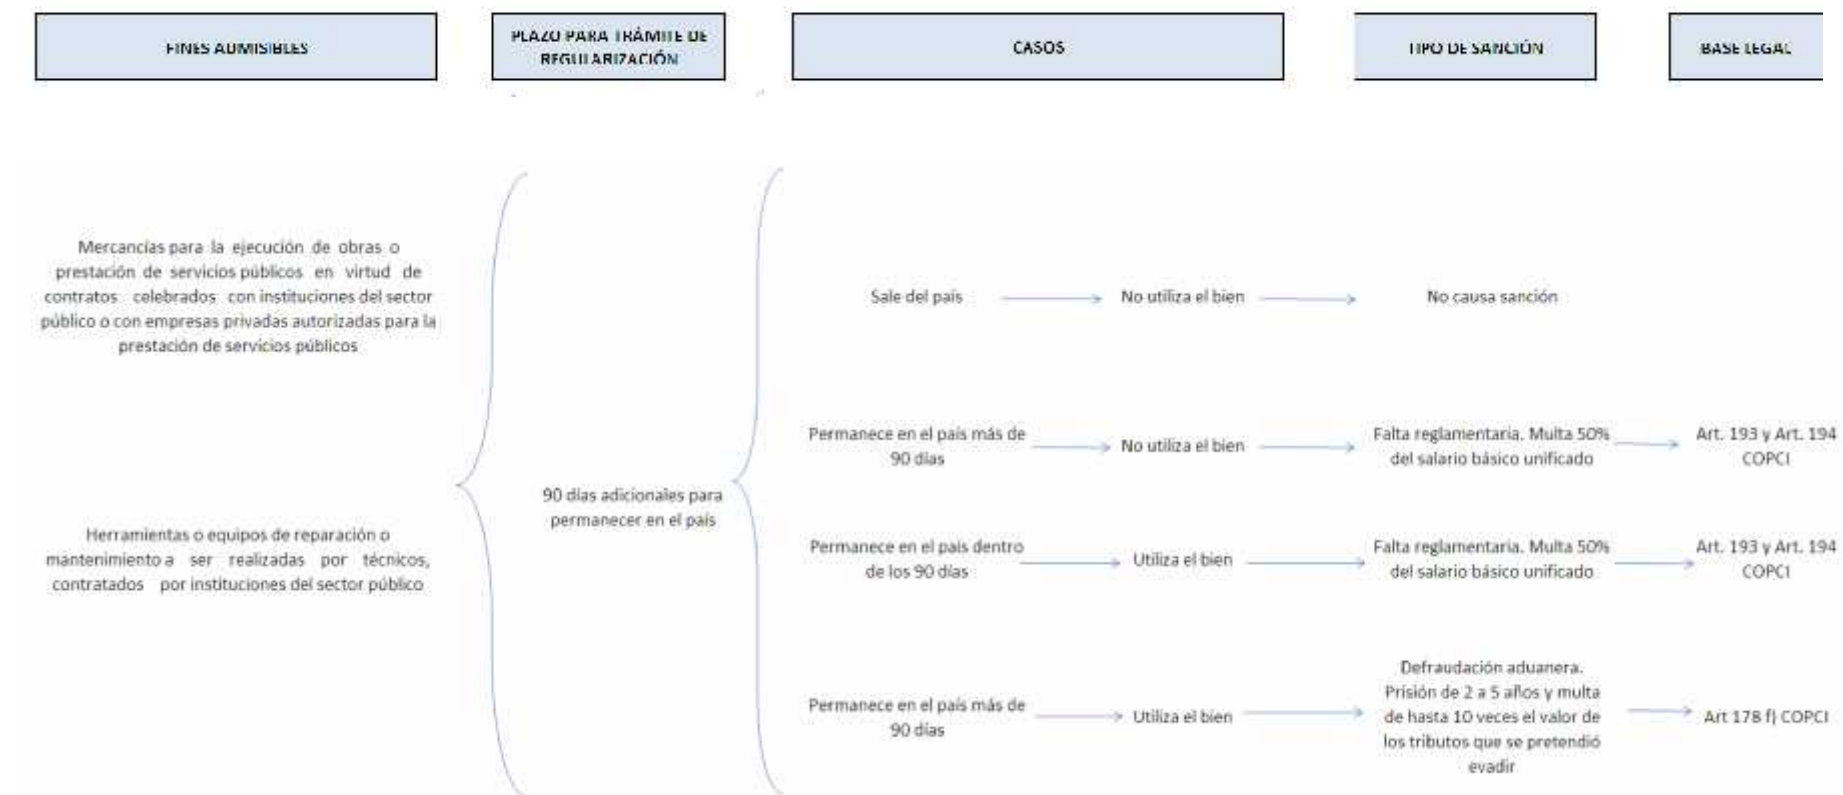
FINES ADMISIBLES

PLAZO PARA TRÁMITE DE REGULARIZACIÓN

CASOS

TIPO DE SANCIÓN

BASE LEGAL

Mercancías para la ejecución de obras o prestación de servicios públicos en virtud de contratos celebrados con instituciones del sector público o con empresas privadas autorizadas para la prestación de servicios públicos

Herramientas o equipos de reparación o mantenimiento a ser realizadas por técnicos, contratados por instituciones del sector público

90 días adicionales para permanecer en el país

Sale del país

No utiliza el bien

No causa sanción

Permanece en el país más de 90 días

No utiliza el bien

Falta reglamentaria. Multa 50% del salario básico unificado

Art. 193 y Art. 194 COPCI

Permanece en el país dentro de los 90 días

Utiliza el bien

Falta reglamentaria. Multa 50% del salario básico unificado

Art. 193 y Art. 194 COPCI

Permanece en el país más de 90 días

Utiliza el bien

Defraudación aduanera. Prisión de 2 a 5 años y multa de hasta 10 veces el valor de los tributos que se pretendió evadir

Art 178 f) COPCI